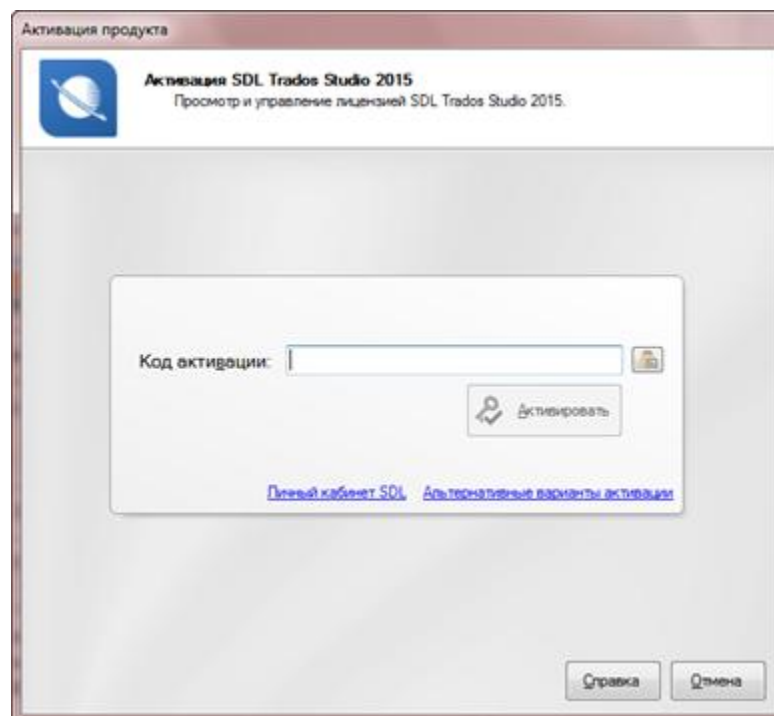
Активация продукта

Активация SDL Trados Studio 2015
Просмотр и управление лицензией SDL Trados Studio 2015.

Код активации:

Активировать

Личный кабинет SDL Альтернативные варианты активации

Справка Отмена